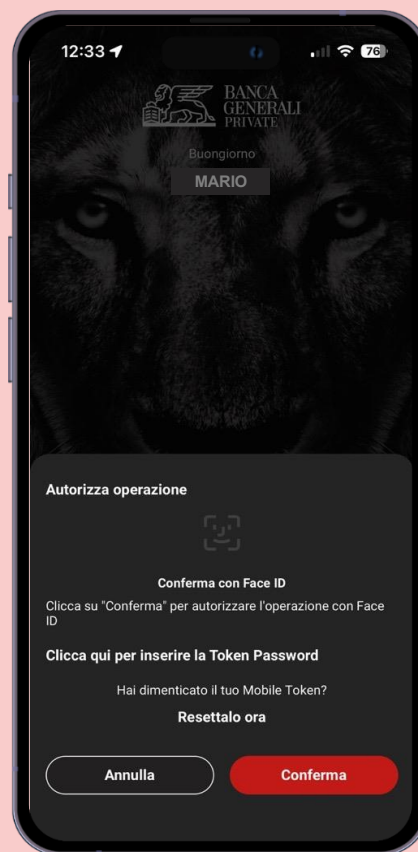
12:33

76

BANCA GENERALI PRIVATE

Buongiorno

MARIO

Autorizza operazione

Conferma con Face ID

Clicca su "Conferma" per autorizzare l'operazione con Face ID

Clicca qui per inserire la Token Password

Hai dimenticato il tuo Mobile Token?

Resettalo ora

Annulla

Conferma